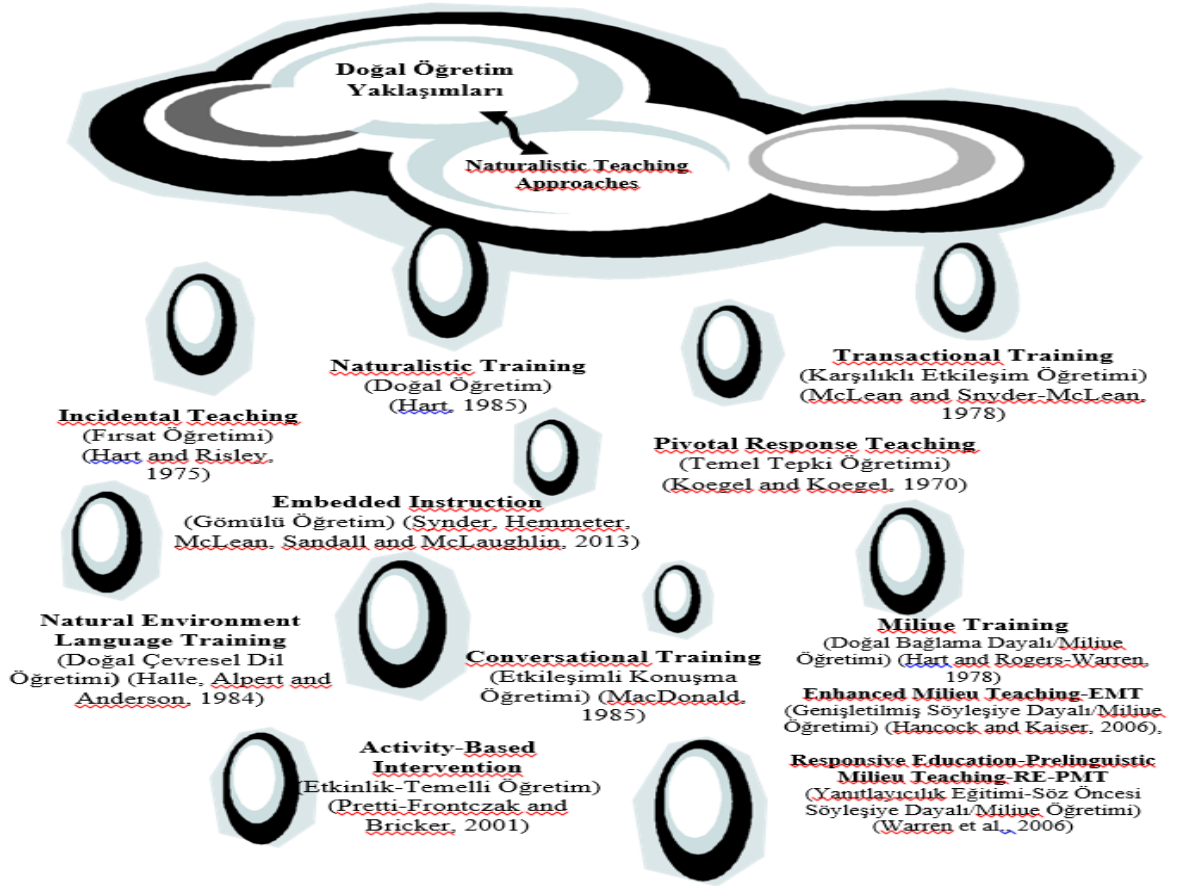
Doğal Öğretim Yaklaşımları

Naturalistic Teaching Approaches

Naturalistic Training
(Doğal Öğretim)
(Hart, 1985)

Transactional Training
(Karşılıklı Etkileşim Öğretimi)
(McLean and Snyder-McLean, 1978)

Incidental Teaching
(Fırsat Öğretimi)
(Hart and Risley, 1975)

Pivotal Response Teaching
(Temel Tepki Öğretimi)
(Koegel and Koegel, 1970)

Embedded Instruction
(Gömülü Öğretim) (Synder, Hemmeter, McLean, Sandall and McLaughlin, 2013)

Natural Environment Language Training
(Doğal Çevresel Dil Öğretimi) (Halle, Alpert and Anderson, 1984)

Conversational Training
(Etkileşimli Konuşma Öğretimi) (MacDonald, 1985)

Miliue Training
(Doğal Bağlama Dayalı/Miliue Öğretimi) (Hart and Rogers-Warren, 1978)

Enhanced Milieu Teaching-EMT
(Genişletilmiş Söyleşiye Dayalı/Miliue Öğretimi) (Hancock and Kaiser, 2006),

Activity-Based Intervention
(Etkinlik-Temelli Öğretim)
(Pretti-Frontczak and Bricker, 2001)

Responsive Education-Prelinguistic Milieu Teaching-RE-PMT
(Yanıtlayıcılık Eğitimi-Söz Öncesi Söyleşiye Dayalı/Miliue Öğretimi)
(Warren et al., 2006)